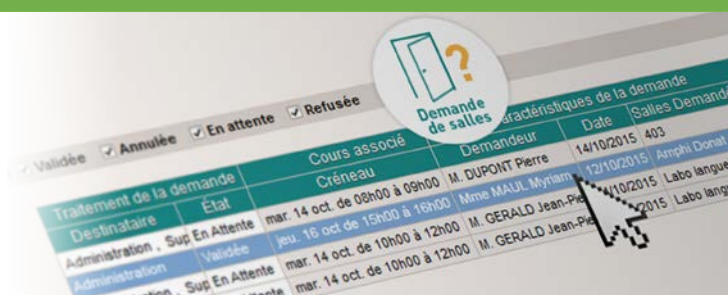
Demande de salles

Validée ✓ Annulée ✓ En attente ✓ Refusée

| Traitement de la demande | | Cours associé | Caractéristiques de la demande | | |
|---|---|---|---|---|---|
| Destinataire | État | Créneau | Demandeur | Date | Salles Demand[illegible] |
| Administration , Sup | En Attente | mar. 14 oct. de 08h00 à 09h00 | M. DUPONT Pierre | 14/10/2015 | 403 |
| Administration | Validée | jeu. 16 oct de 15h00 à 16h00 | Mme MAUL Myriam | 12/10/2015 | Amphi Donat |
| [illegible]ation , Sup | En Attente | mar. 14 oct. de 10h00 à 12h00 | M. GERALD Jean-Pi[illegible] | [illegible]4/10/2015 | Labo langu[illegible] |
| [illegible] | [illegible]ente | mar. 14 oct. de 10h00 à 12h00 | M. GERALD Jean-Pie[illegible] | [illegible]2015 | Labo langu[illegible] |